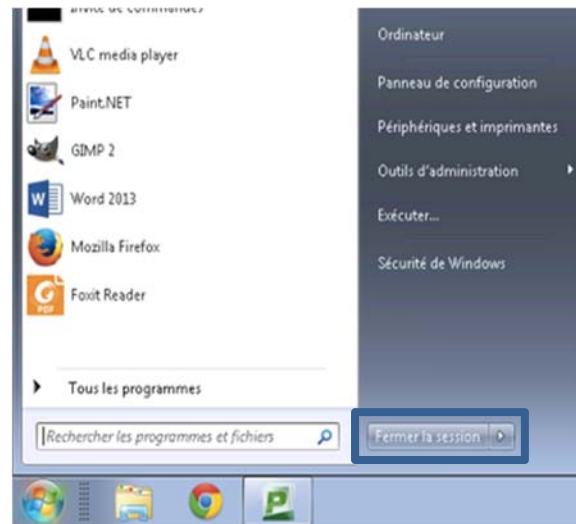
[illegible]

VLC media player

Paint.NET

GIMP 2

Word 2013

Mozilla Firefox

Foxit Reader

Tous les programmes

Rechercher les programmes et fichiers

Ordinateur

Panneau de configuration

Périphériques et imprimantes

Outils d'administration

Exécuter...

Sécurité de Windows

Fermer la session